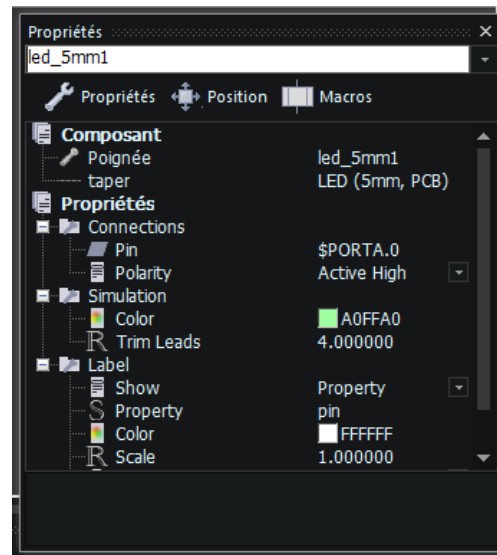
Propriétés
led_5mm1

Propriétés Position Macros

| | |
|---|---|
| Composant | |
| Poignée | led_5mm1 |
| taper | LED (5mm, PCB) |
| Propriétés | |
| Connections | |
| Pin | \$PORTA.0 |
| Polarity | Active High |
| Simulation | |
| Color | A0FFA0 |
| Trim Leads | 4.000000 |
| Label | |
| Show | Property |
| Property | pin |
| Color | FFFFFF |
| Scale | 1.000000 |